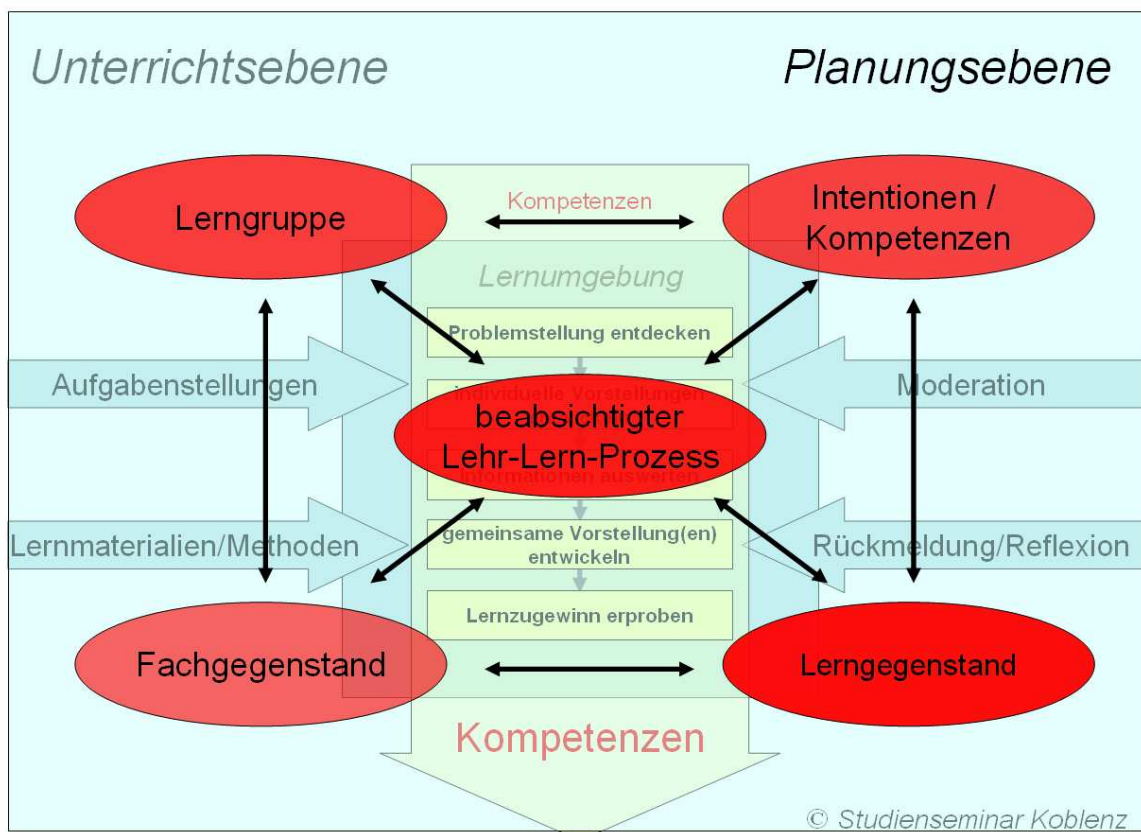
Unterrichtsebene

Planungsebene

Lerngruppe

Kompetenzen

Intentionen / Kompetenzen

Lernumgebung

Problemstellung entdecken

Aufgabenstellungen

Individuelle Vorstellungen

beabsichtigter Lehr-Lern-Prozess

Moderation

Informationen auswerten

Lernmaterialien/Methoden

gemeinsame Vorstellung(en) entwickeln

Rückmeldung/Reflexion

Lernzugewinn erproben

Fachgegenstand

Lerngegenstand

Kompetenzen

© Studienseminar Koblenz